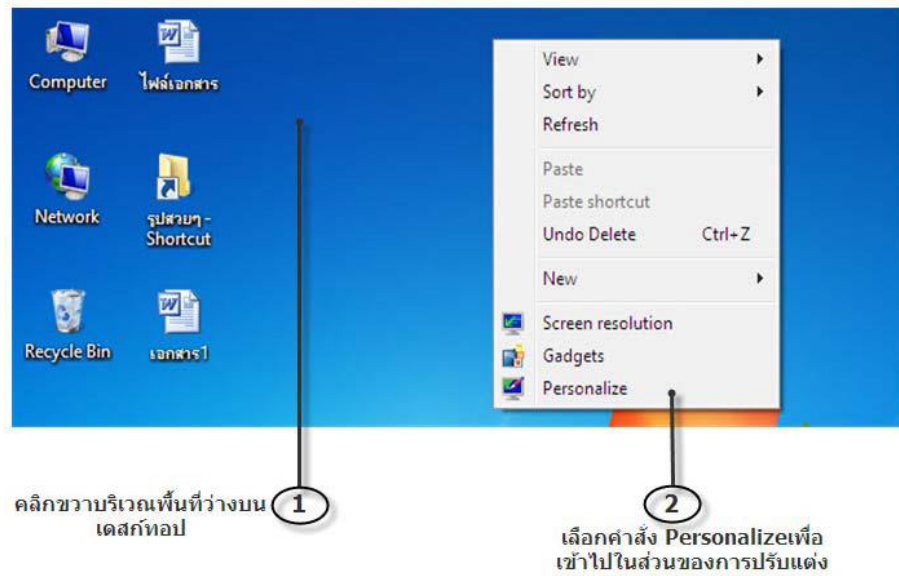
Computer
ไฟล์เอกสาร
Network
รูปสวยๆ - Shortcut
Recycle Bin
เอกสาร1

View
Sort by
Refresh
Paste
Paste shortcut
Undo Delete Ctrl+Z
New
Screen resolution
Gadgets
Personalize

คลิกขวาบริเวณพื้นที่ว่างบนเดสก์ทอป
1

2
เลือกคำสั่ง Personalizeเพื่อเข้าไปในส่วนของการปรับแต่ง